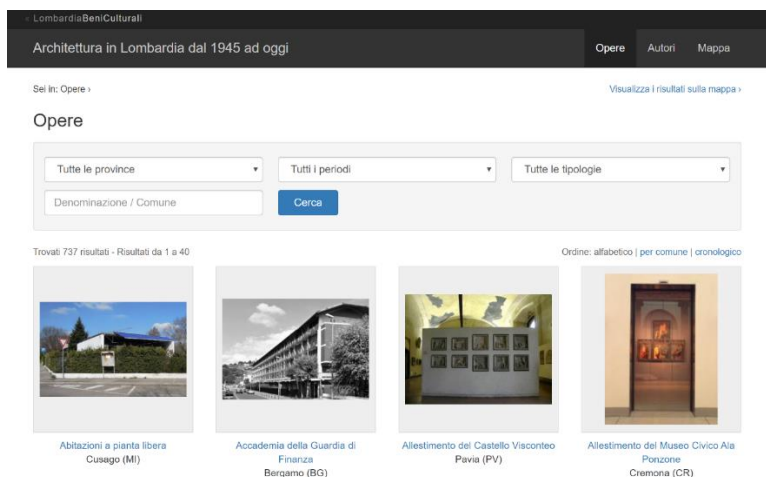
‹ LombardiaBeniCulturali

Architettura in Lombardia dal 1945 ad oggi

Opere Autori Mappa

Sei in: Opere ›

Visualizza i risultati sulla mappa ›

Opere

Tutte le province ▾
Tutti i periodi ▾
Tutte le tipologie ▾

Denominazione / Comune

Cerca

Trovati 737 risultati - Risultati da 1 a 40

Ordine: alfabetico | per comune | cronologico

Abitazioni a pianta libera
Cusago (MI)

Accademia della Guardia di Finanza
Bergamo (BG)

Allestimento del Castello Visconteo
Pavia (PV)

Allestimento del Museo Civico Ala Ponzone
Cremona (CR)